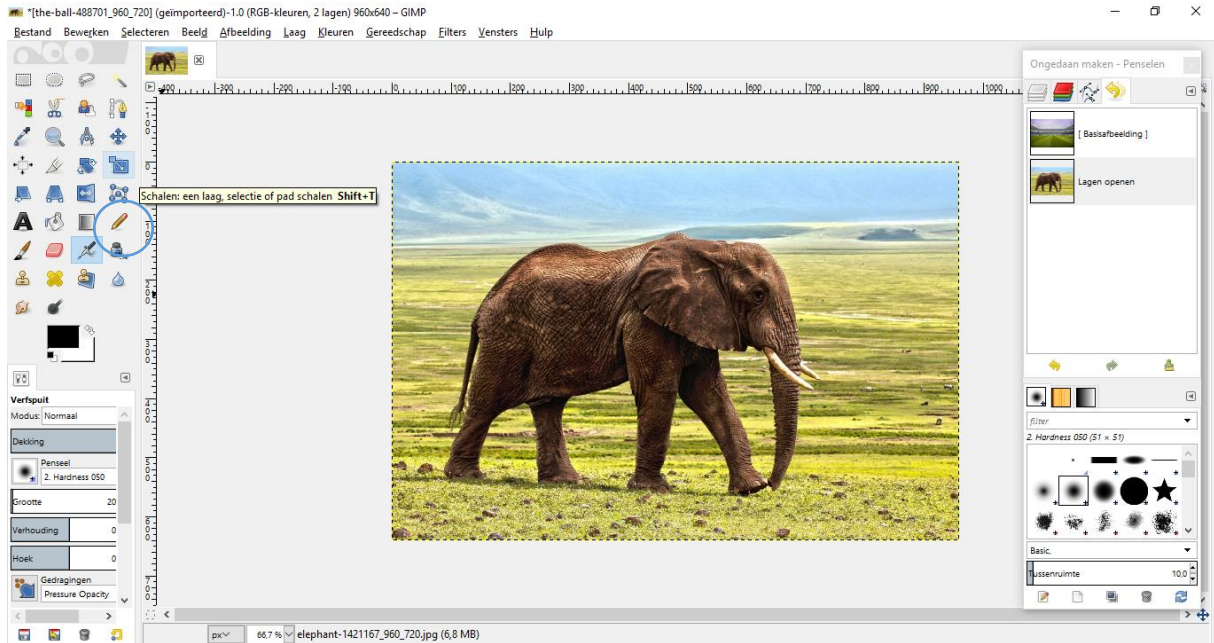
*[the-ball-488701_960_720] (geïmporteerd)-1.0 (RGB-kleuren, 2 lagen) 960x640 – GIMP

Bestand Bewerken Selecteren Beeld Afbeelding Laag Kleuren Gereedschap Filters Vensters Hulp

-300 -200 -100 0 100 200 300 400 500 600 700 800 900 1000

Schalen: een laag, selectie of pad schalen Shift+T

Verfspuit
Modus: Normaal
Dekking
Penseel
2. Hardness 050
Grootte 20
Verhouding 0
Hoek 0
Gedragingen
Pressure Opacity

Ongedaan maken - Penselen
[ Basisafbeelding ]
Lagen openen

filter
2. Hardness 050 (51 × 51)
Basic.
Tussenruimte 10,0

px 66,7 % elephant-1421167_960_720.jpg (6,8 MB)